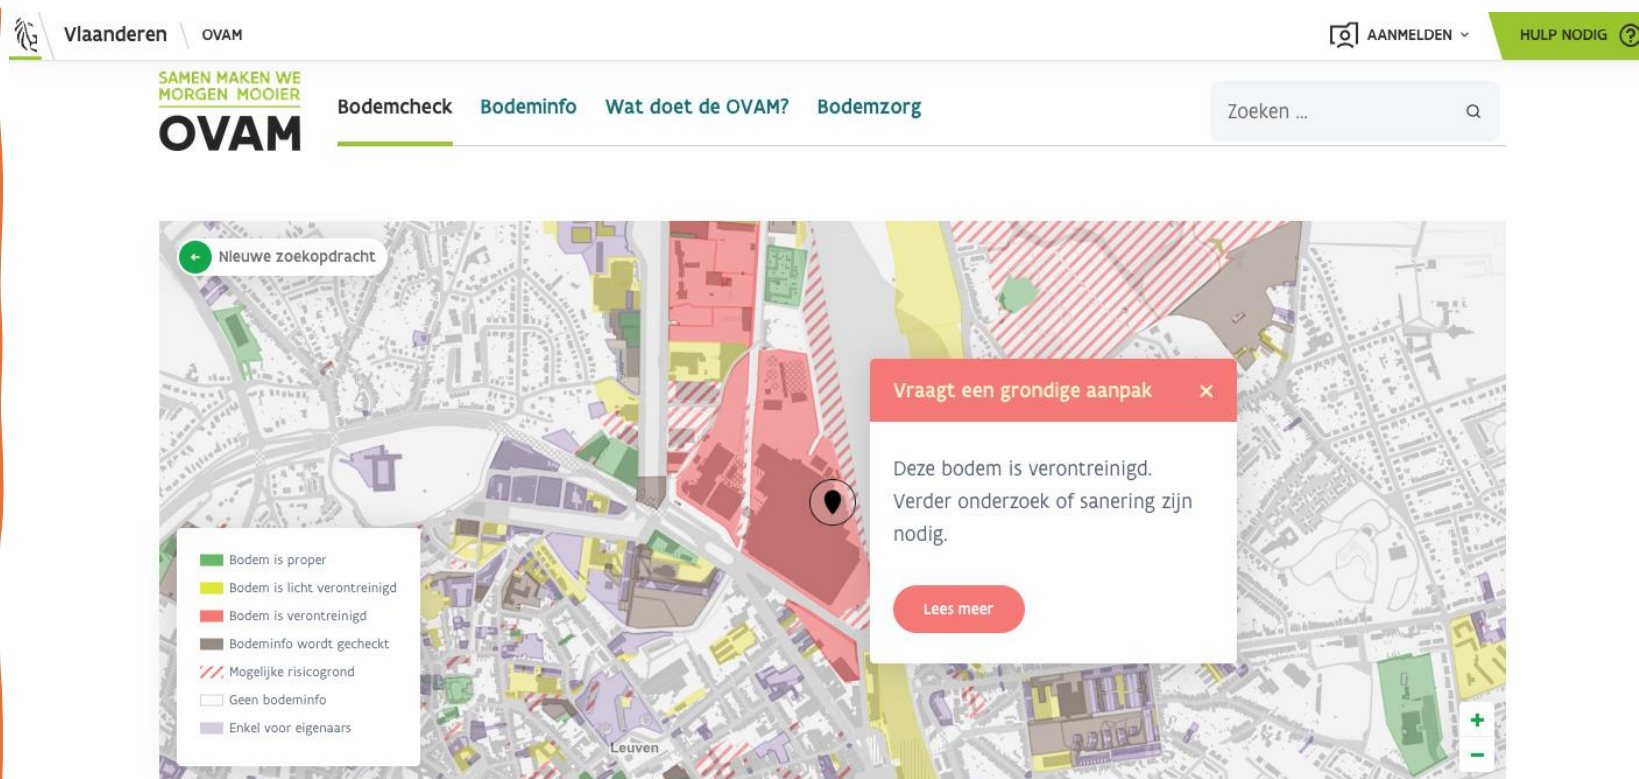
Vlaanderen OVAM

AANMELDEN

HULP NODIG

SAMEN MAKEN WE MORGEN MOOIER
OVAM

Bodemcheck Bodeminfo Wat doet de OVAM? Bodemzorg

Zoeken ...

Nieuwe zoekopdracht

Vraagt een grondige aanpak ×

Deze bodem is verontreinigd. Verder onderzoek of sanering zijn nodig.

Lees meer

Bodem is proper
Bodem is licht verontreinigd
Bodem is verontreinigd
Bodeminfo wordt gecheckt
Mogelijke risicogrond
Geen bodeminfo
Enkel voor eigenaars

Leuven

+
−